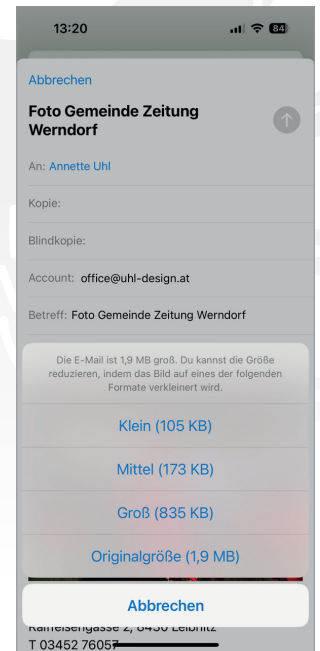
13:20

84

Abbrechen

Foto Gemeinde Zeitung Werndorf

An: Annette Uhl

Kopie:

Blindkopie:

Account: office@uhl-design.at

Betreff: Foto Gemeinde Zeitung Werndorf

Die E-Mail ist 1,9 MB groß. Du kannst die Größe reduzieren, indem das Bild auf eines der folgenden Formate verkleinert wird.

Klein (105 KB)

Mittel (173 KB)

Groß (835 KB)

Originalgröße (1,9 MB)

Abbrechen

Raiffeisengasse 2, 8430 Leibnitz

T 03452 76057